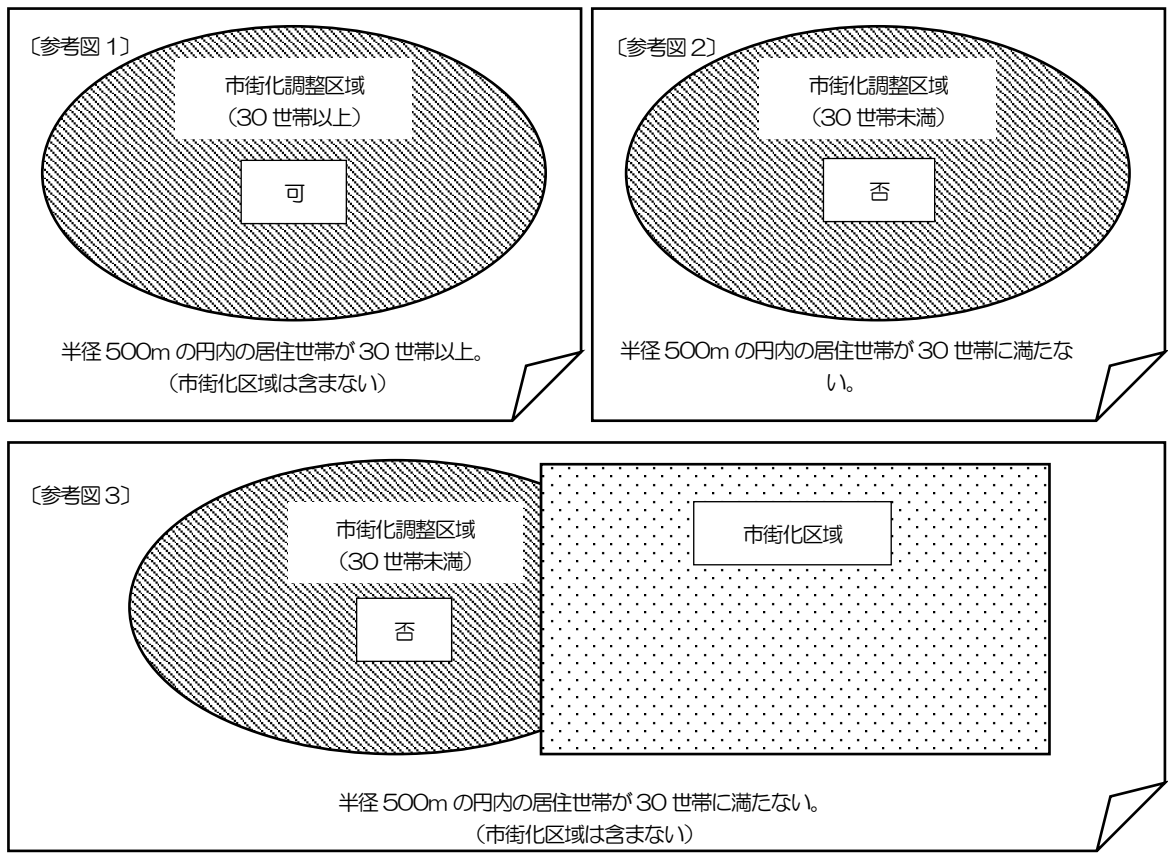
〔参考図 1〕

市街化調整区域
（30 世帯以上）

可

半径 500m の円内の居住世帯が 30 世帯以上。
（市街化区域は含まない）

〔参考図 2〕

市街化調整区域
（30 世帯未満）

否

半径 500m の円内の居住世帯が 30 世帯に満たない。

〔参考図 3〕

市街化調整区域
（30 世帯未満）

否

市街化区域

半径 500m の円内の居住世帯が 30 世帯に満たない。
（市街化区域は含まない）